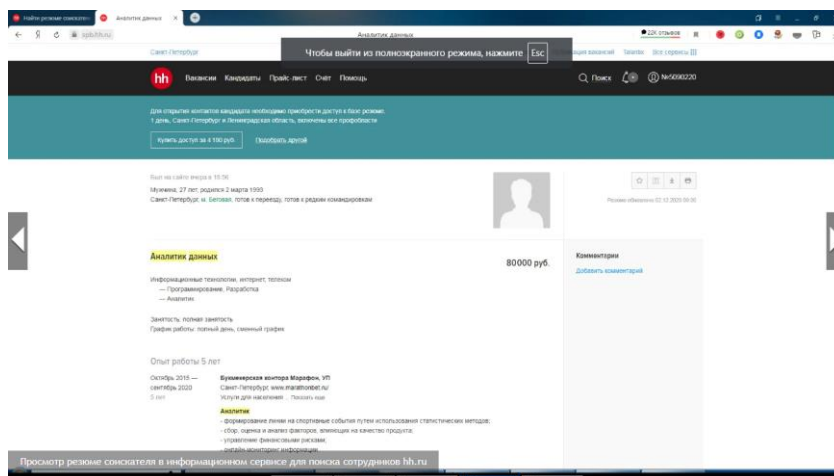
Найти резюме соискате | Аналитик данных | ×

spb.hh.ru

Аналитик данных

22К отзывов

Санкт-Петербург

Чтобы выйти из полноэкранного режима, нажмите Esc

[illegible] вакансий Telantix Все сервисы

hh Вакансии Кандидаты Прайс-лист Счет Помощь

Поиск

№5090220

Для открытия контактов кандидата необходимо приобрести доступ к базе резюме. 1 день, Санкт-Петербург и Ленинградская область, включены все профобласти

Купить доступ за 4 100 руб.

Подобрать другой

Был на сайте вчера в 18:36

Мужчина, 27 лет, родился 2 марта 1993

Санкт-Петербург, м. Беговая, готов к переезду, готов к редким командировкам

Резюме обновлено 02.12.2020 09:30

Аналитик данных

80000 руб.

Комментарии

Добавить комментарий

Информационные технологии, интернет, телеком
— Программирование, Разработка
— Аналитик

Занятость: полная занятость
График работы: полный день, сменный график

Опыт работы 5 лет

Октябрь 2015 — сентябрь 2020
5 лет

Букмекерская контора Марафон, ЦП
Санкт-Петербург, www.marathonbet.ru/
Услуги для населения ... Показать еще

Аналитик
- формирование линии на спортивные события путем использования статистических методов;
- сбор, оценка и анализ факторов, влияющих на качество продукта;
- управление финансовыми рисками;
- онлайн-мониторинг информации;

Просмотр резюме соискателя в информационном сервисе для поиска сотрудников hh.ru